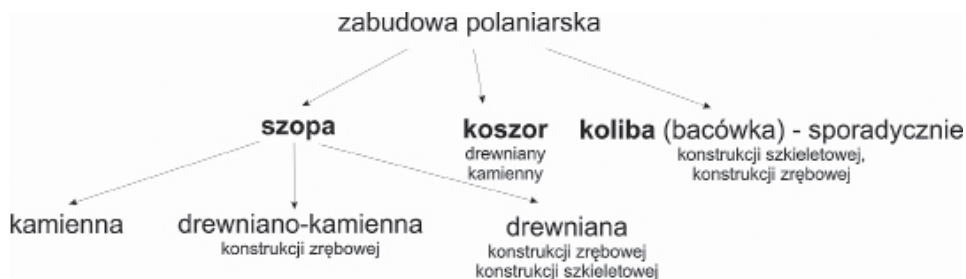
zabudowa polaniarska

**szopa**

**koszor**
drewniany
kamienny

**koliba** (bacówka) - sporadycznie
konstrukcji szkieletowej,
konstrukcji zrębowej

kamienna

drewniano-kamienna
konstrukcji zrębowej

drewniana
konstrukcji zrębowej
konstrukcji szkieletowej